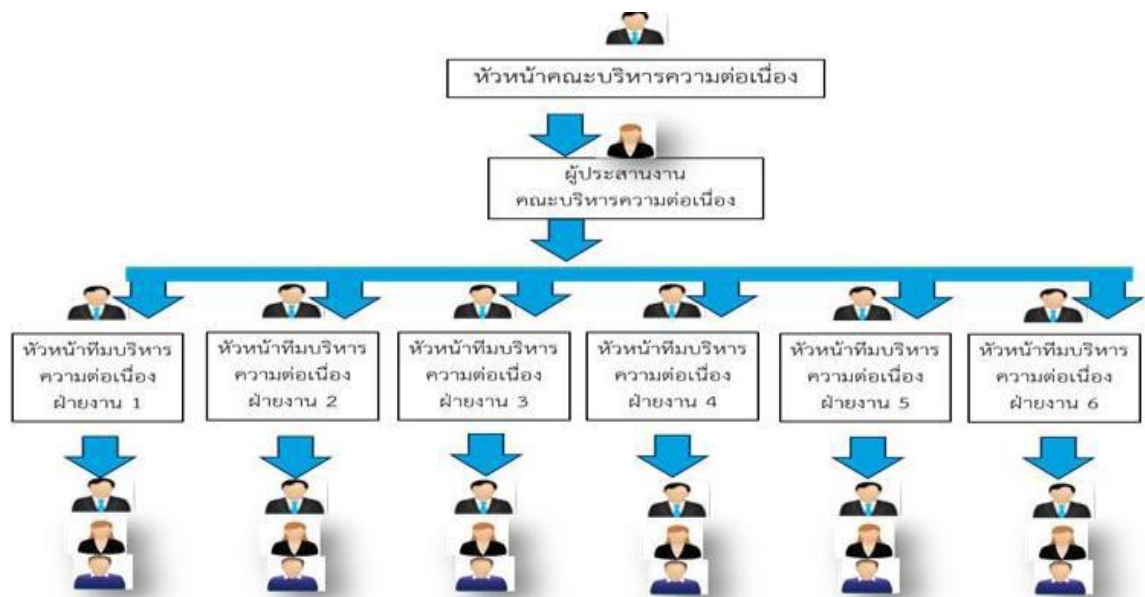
หัวหน้าคณะบริหารความต่อเนื่อง

ผู้ประสานงาน
คณะบริหารความต่อเนื่อง

หัวหน้าทีมบริหาร
ความต่อเนื่อง
ฝ่ายงาน 1

หัวหน้าทีมบริหาร
ความต่อเนื่อง
ฝ่ายงาน 2

หัวหน้าทีมบริหาร
ความต่อเนื่อง
ฝ่ายงาน 3

หัวหน้าทีมบริหาร
ความต่อเนื่อง
ฝ่ายงาน 4

หัวหน้าทีมบริหาร
ความต่อเนื่อง
ฝ่ายงาน 5

หัวหน้าทีมบริหาร
ความต่อเนื่อง
ฝ่ายงาน 6